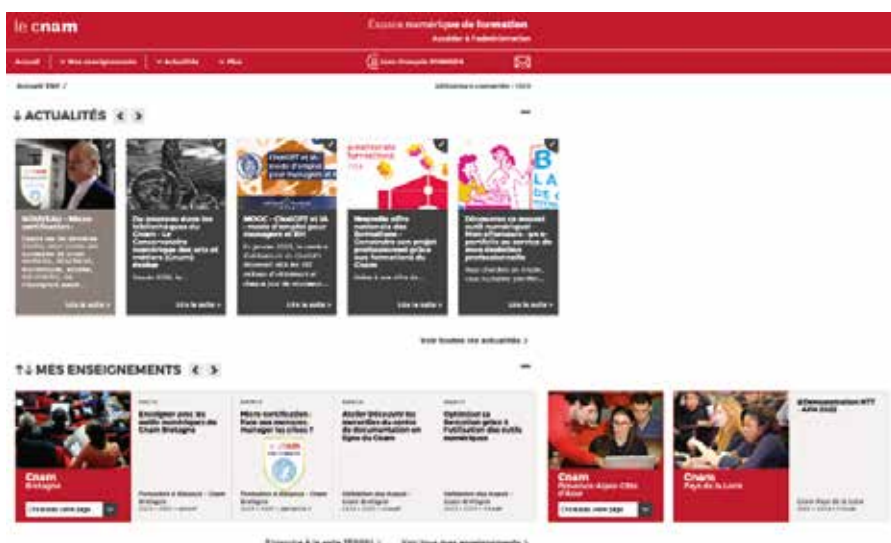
le cnam

Espace numérique de formation
Accéder à l'administration

Accueil | Mes enseignements | Actualités | Plus

Jean-François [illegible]

Accueil ENF /

ACTUALITÉS

NOUVEAU - Micro-certification - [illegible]
Lire la suite

De nouveau dans les bibliothèques du Cnam : Le Conservatoire numérique des arts et métiers (Cnum) évolue
Lire la suite

MOOC - ChatGPT et IA : mode d'emploi pour managers et RH
Lire la suite

Nouvelle offre nationale des formations : Construire son projet professionnel grâce aux formations du Cnam
Lire la suite

Découvrez ce nouvel outil numérique : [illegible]
Lire la suite

Voir toutes les actualités

MES ENSEIGNEMENTS

Cnam Bretagne
Choisissez votre page

Enseigner avec les outils numériques du Cnam Bretagne

Micro-certification : Pour une nouvelle Manager les crises ?

Atelier Découvrir les ressources du centre de documentation en ligne du Cnam

Optimisez la formation grâce à l'utilisation des outils numériques

Cnam Provence-Alpes-Côte d'Azur
Choisissez votre page

Cnam Pays de la Loire

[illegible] Démonstration NTT - AFPA 2022

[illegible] | Voir tous mes enseignements